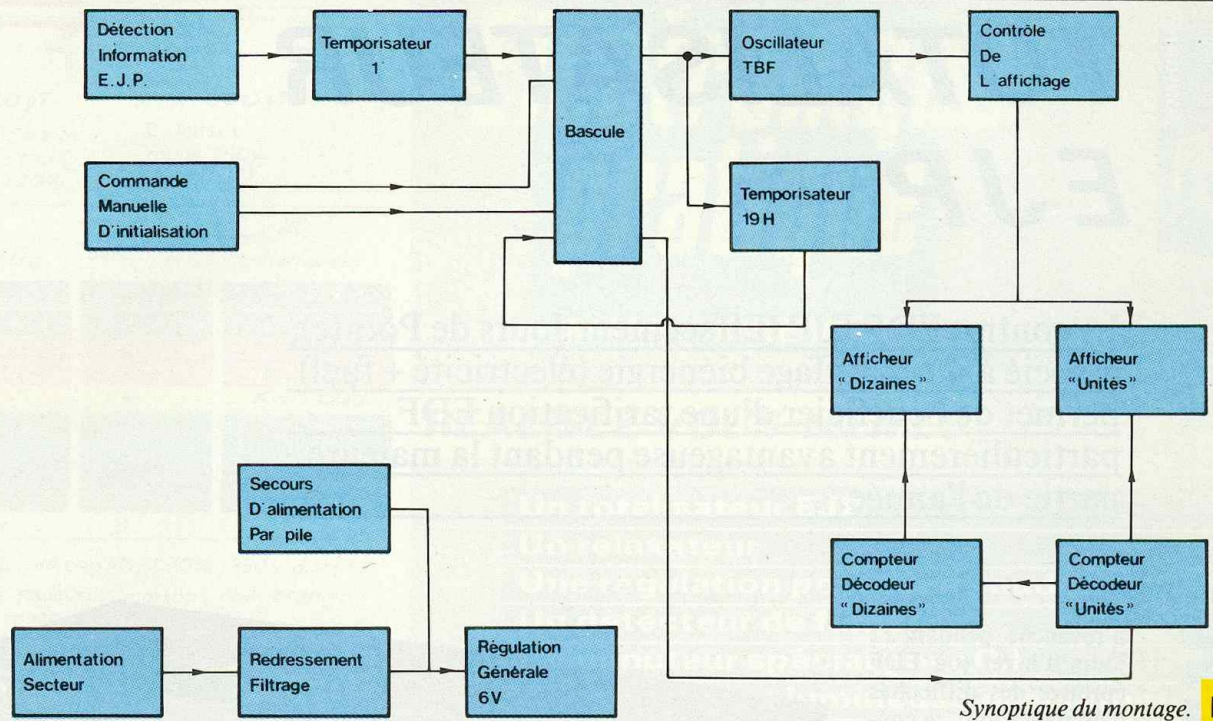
Détection Information E.J.P.

Temporisateur 1

Bascule

Oscillateur TBF

Contrôle De L'affichage

Commande Manuelle D'initialisation

Temporisateur 19 H

Afficheur "Dizaines"

Afficheur "Unités"

Secours D'alimentation Par pile

Compteur Décodeur "Dizaines"

Compteur Décodeur "Unités"

Alimentation Secteur

Redressement Filtrage

Régulation Générale 6 V

Synoptique du montage.